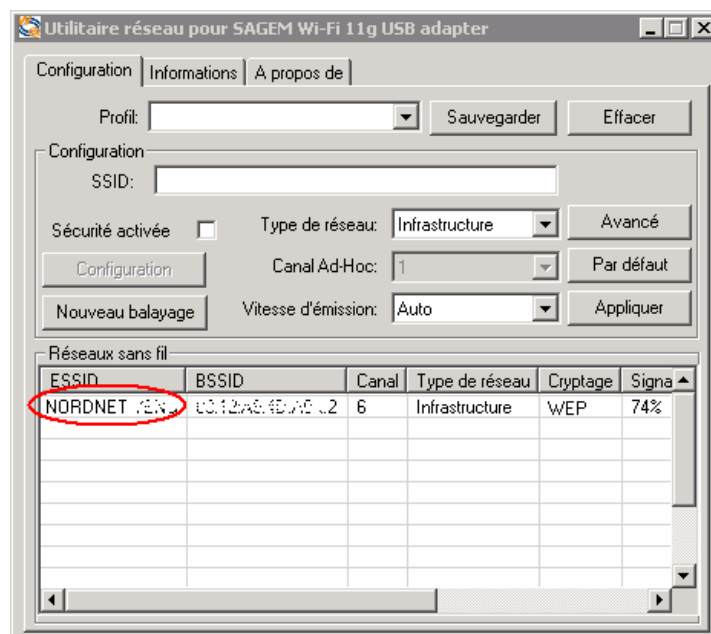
Utilitaire réseau pour SAGEM Wi-Fi 11g USB adapter

Configuration | Informations | A propos de

Profil: Sauvegarder Effacer

Configuration

SSID:

Sécurité activée

Type de réseau: Infrastructure

Avancé

Configuration

Canal Ad-Hoc: 1

Par défaut

Nouveau balayage

Vitesse d'émission: Auto

Appliquer

Réseaux sans fil

| ESSID | BSSID | Canal | Type de réseau | Cryptage | Signa |
|---|---|---|---|---|---|
| NORDNET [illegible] | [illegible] | 6 | Infrastructure | WEP | 74% |